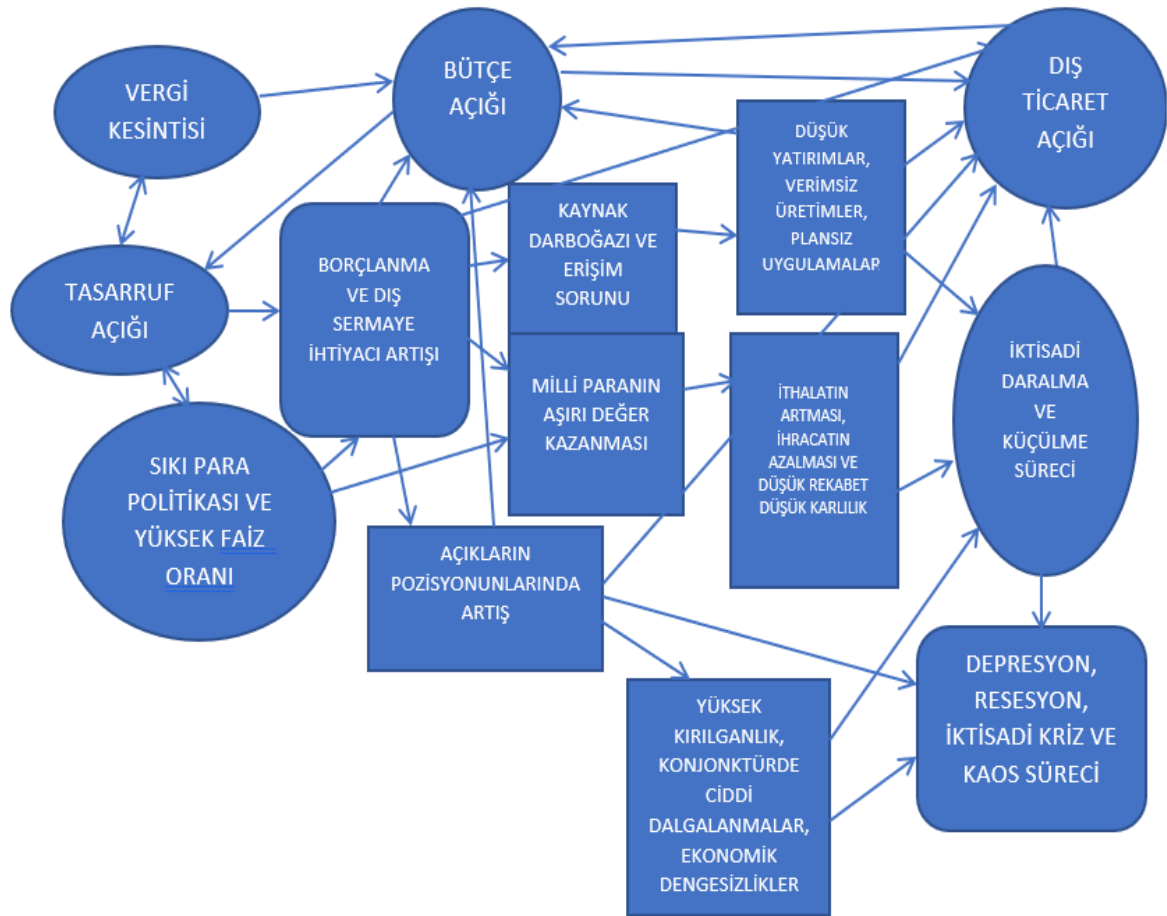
VERGİ KESİNTİSİ

BÜTÇE AÇIĞI

DIŞ TİCARET AÇIĞI

TASARRUF AÇIĞI

BORÇLANMA VE DIŞ SERMAYE İHTİYACI ARTIŞI

KAYNAK DARBOĞAZI VE ERİŞİM SORUNU

DÜŞÜK YATIRIMLAR, VERİMSİZ ÜRETİMLER, PLANSIZ UYGULAMALAR

SIKI PARA POLİTİKASI VE YÜKSEK FAİZ ORANI

MİLLİ PARANIN AŞIRI DEĞER KAZANMASI

İTHALATIN ARTMASI, İHRACATIN AZALMASI VE DÜŞÜK REKABET DÜŞÜK KARLILIK

İKTİSADİ DARALMA VE KÜÇÜLME SÜRECİ

AÇIKLARIN POZİSYONUNLARINDA ARTIŞ

YÜKSEK KIRILGANLIK, KONJONKTÜRDE CİDDİ DALGALANMALAR, EKONOMİK DENGESİZLİKLER

DEPRESYON, RESESYON, İKTİSADİ KRİZ VE KAOS SÜRECİ